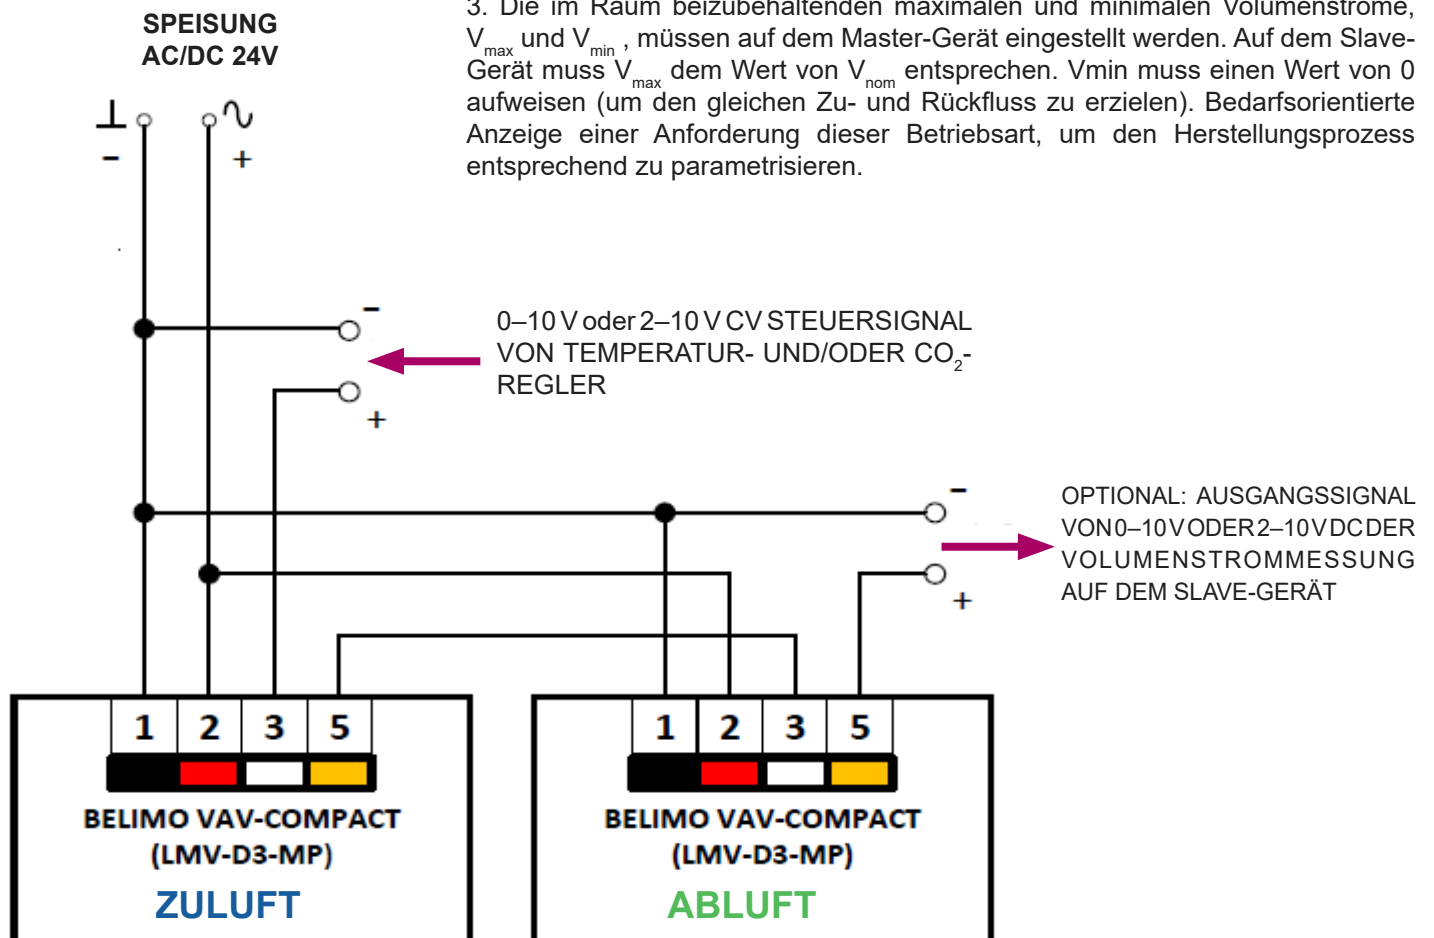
SPEISUNG
AC/DC 24V

3. Die im Raum beizubehaltenden maximalen und minimalen Volumenströme, $V_{max}$ und $V_{min}$ , müssen auf dem Master-Gerät eingestellt werden. Auf dem Slave-Gerät muss $V_{max}$ dem Wert von $V_{nom}$ entsprechen. Vmin muss einen Wert von 0 aufweisen (um den gleichen Zu- und Rückfluss zu erzielen). Bedarfsorientierte Anzeige einer Anforderung dieser Betriebsart, um den Herstellungsprozess entsprechend zu parametrisieren.

⊥ ∿
- +

-
0–10 V oder 2–10 V CV STEUERSIGNAL VON TEMPERATUR- UND/ODER $CO_2$-REGLER
+

-
OPTIONAL: AUSGANGSSIGNAL VON 0–10 V ODER 2–10 V DC DER VOLUMENSTROMMESSUNG AUF DEM SLAVE-GERÄT
+

| 1 | 2 | 3 | 5 |
|---|---|---|---|

BELIMO VAV-COMPACT
(LMV-D3-MP)
ZULUFT

| 1 | 2 | 3 | 5 |
|---|---|---|---|

BELIMO VAV-COMPACT
(LMV-D3-MP)
ABLUFT